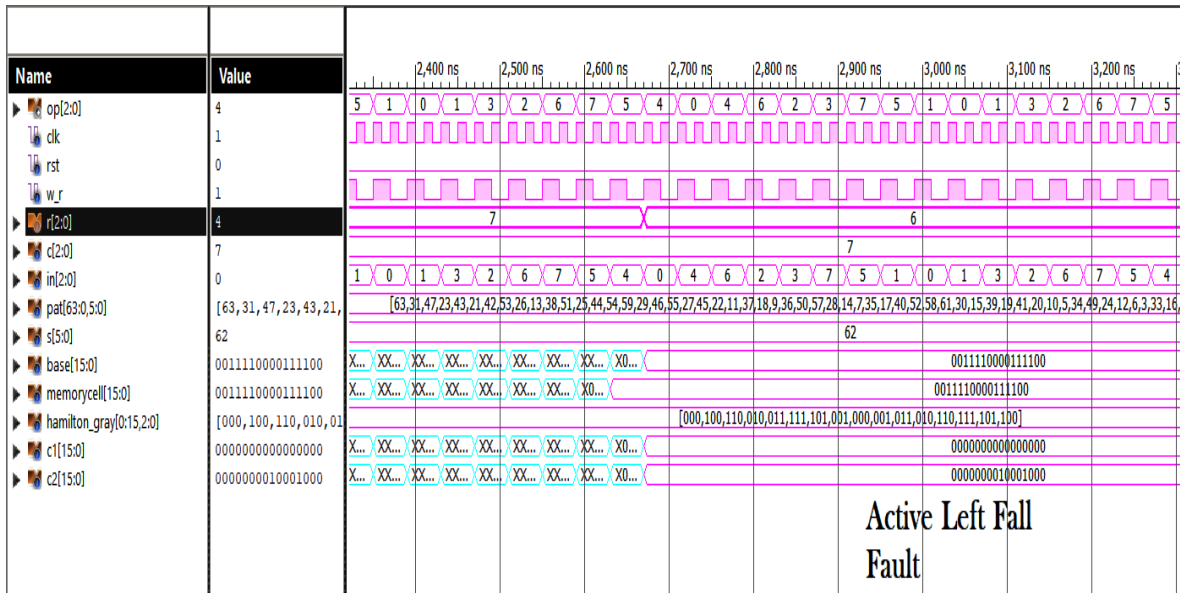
| Name | Value |
|---|---|
| op[2:0] | 4 |
| clk | 1 |
| rst | 0 |
| w_r | 1 |
| r[2:0] | 4 |
| c[2:0] | 7 |
| in[2:0] | 0 |
| pat[63:0,5:0] | [63,31,47,23,43,21, |
| s[5:0] | 62 |
| base[15:0] | 0011110000111100 |
| memorycell[15:0] | 0011110000111100 |
| hamilton_gray[0:15,2:0] | [000,100,110,010,01 |
| c1[15:0] | 0000000000000000 |
| c2[15:0] | 0000000010001000 |

2,400 ns 2,500 ns 2,600 ns 2,700 ns 2,800 ns 2,900 ns 3,000 ns 3,100 ns 3,200 ns

5 1 0 1 3 2 6 7 5 4 0 4 6 2 3 7 5 1 0 1 3 2 6 7 5

7 6

7

1 0 1 3 2 6 7 5 4 0 4 6 2 3 7 5 1 0 1 3 2 6 7 5 4

[63,31,47,23,43,21,42,53,26,13,38,51,25,44,54,59,29,46,55,27,45,22,11,37,18,9,36,50,57,28,14,7,35,17,40,52,58,61,30,15,39,19,41,20,10,5,34,49,24,12,6,3,33,16,

62

X... XX... XX... XX... XX... XX... XX... XX... X0... 0011110000111100

X... XX... XX... XX... XX... XX... XX... X0... 0011110000111100

[000,100,110,010,011,111,101,001,000,001,011,010,110,111,101,100]

X... XX... XX... XX... XX... XX... XX... XX... X0... 0000000000000000

X... XX... XX... XX... XX... XX... XX... XX... X0... 0000000010001000

Active Left Fall Fault